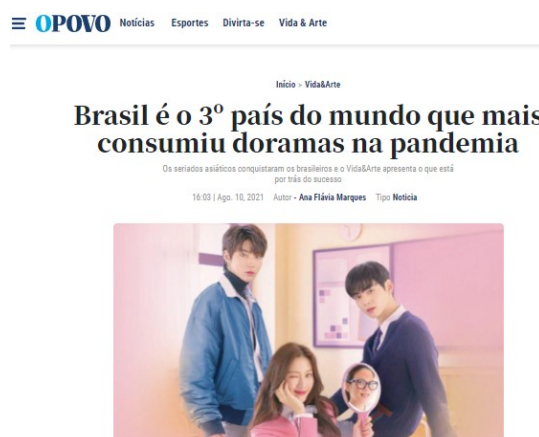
≡ OPOVO Notícias Esportes Divirta-se Vida & Arte

Início > Vida&Arte

Brasil é o 3º país do mundo que mais consumiu doramas na pandemia

Os seriados asiáticos conquistaram os brasileiros e o Vida&Arte apresenta o que está por trás do sucesso

16:03 | Ago. 10, 2021 Autor - Ana Flávia Marques Tipo Notícia